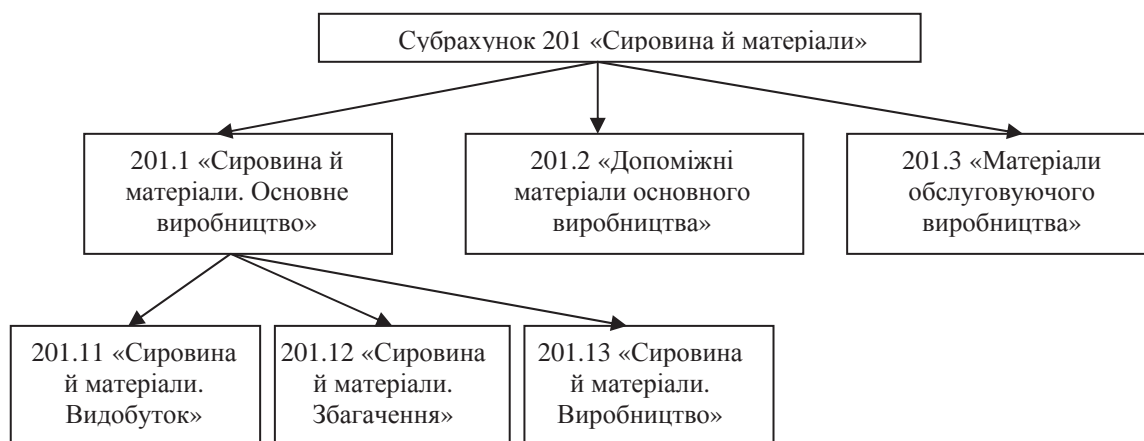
Субрахунок 201 «Сировина й матеріали»

201.1 «Сировина й матеріали. Основне виробництво»

201.2 «Допоміжні матеріали основного виробництва»

201.3 «Матеріали обслуговуючого виробництва»

201.11 «Сировина й матеріали. Видобуток»

201.12 «Сировина й матеріали. Збагачення»

201.13 «Сировина й матеріали. Виробництво»